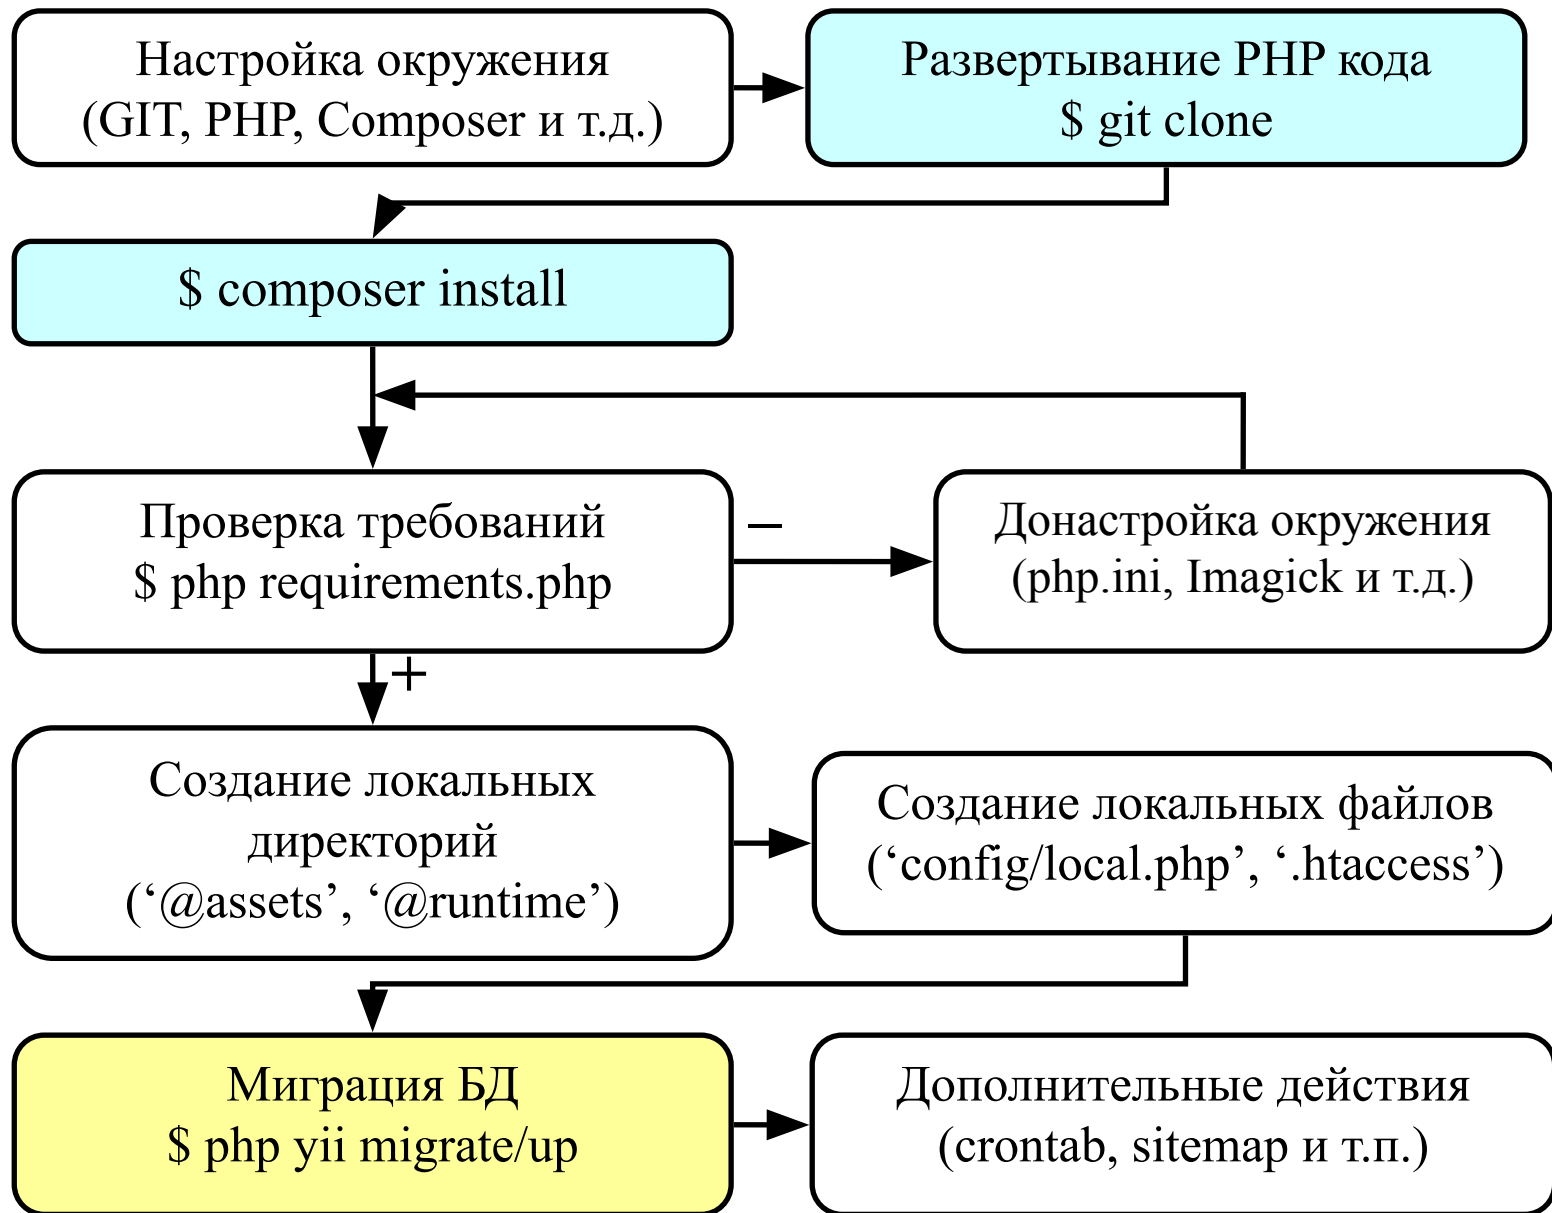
Настройка окружения
(GIT, PHP, Composer и т.д.)

Развертывание PHP кода
$ git clone

$ composer install

Проверка требований
$ php requirements.php

–

Донастройка окружения
(php.ini, Imagick и т.д.)

+

Создание локальных директорий
(‘@assets’, ‘@runtime’)

Создание локальных файлов
(‘config/local.php’, ‘.htaccess’)

Миграция БД
$ php yii migrate/up

Дополнительные действия
(crontab, sitemap и т.п.)